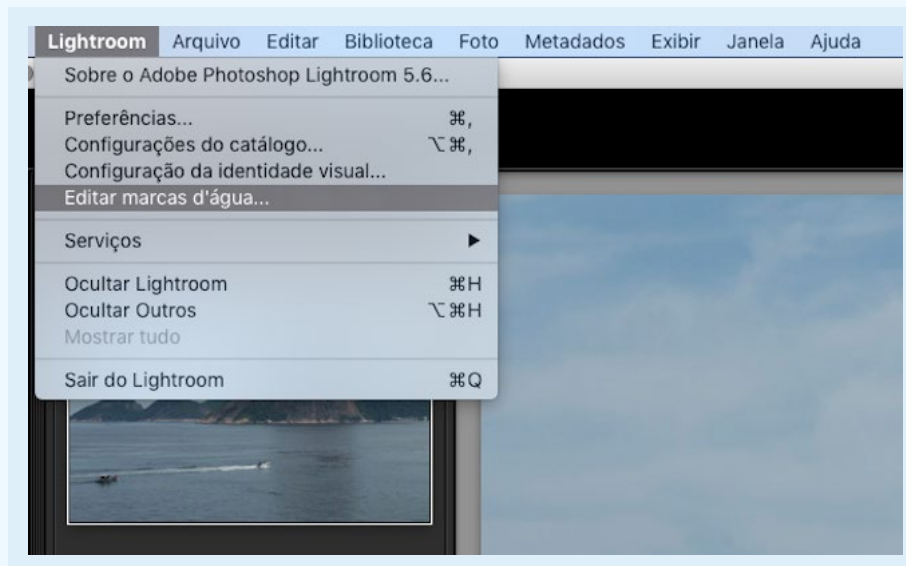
Lightroom Arquivo Editar Biblioteca Foto Metadados Exibir Janela Ajuda

Sobre o Adobe Photoshop Lightroom 5.6...

Preferências... ⌘,
Configurações do catálogo... ⌥⌘,
Configuração da identidade visual...
Editar marcas d'água...

Serviços ▶

Ocultar Lightroom ⌘H
Ocultar Outros ⌥⌘H
Mostrar tudo

Sair do Lightroom ⌘Q